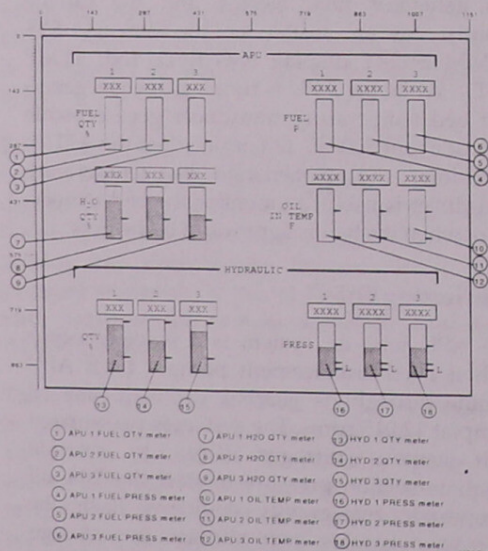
0 143 287 431 575 719 863 1007 1151

0
143
287
431
575
719
863

APU

1 2 3
XXX XXX XXX
FUEL QTY %

1 2 3
XXXX XXXX XXXX
FUEL P

1
2
3
6
5
4

XXX XXX XXX
H2O QTY %

XXXX XXXX XXXX
OIL IN TEMP F

7
8
9
10
11
12

HYDRAULIC

1 2 3
XXX XXX XXX
QTY %

1 2 3
XXXX XXXX XXXX
PRESS
L L L

13 14 15 16 17 18

1 APU 1 FUEL QTY meter
2 APU 2 FUEL QTY meter
3 APU 3 FUEL QTY meter
4 APU 1 FUEL PRESS meter
5 APU 2 FUEL PRESS meter
6 APU 3 FUEL PRESS meter
7 APU 1 H2O QTY meter
8 APU 2 H2O QTY meter
9 APU 3 H2O QTY meter
10 APU 1 OIL TEMP meter
11 APU 2 OIL TEMP meter
12 APU 3 OIL TEMP meter
13 HYD 1 QTY meter
14 HYD 2 QTY meter
15 HYD 3 QTY meter
16 HYD 1 PRESS meter
17 HYD 2 PRESS meter
18 HYD 3 PRESS meter